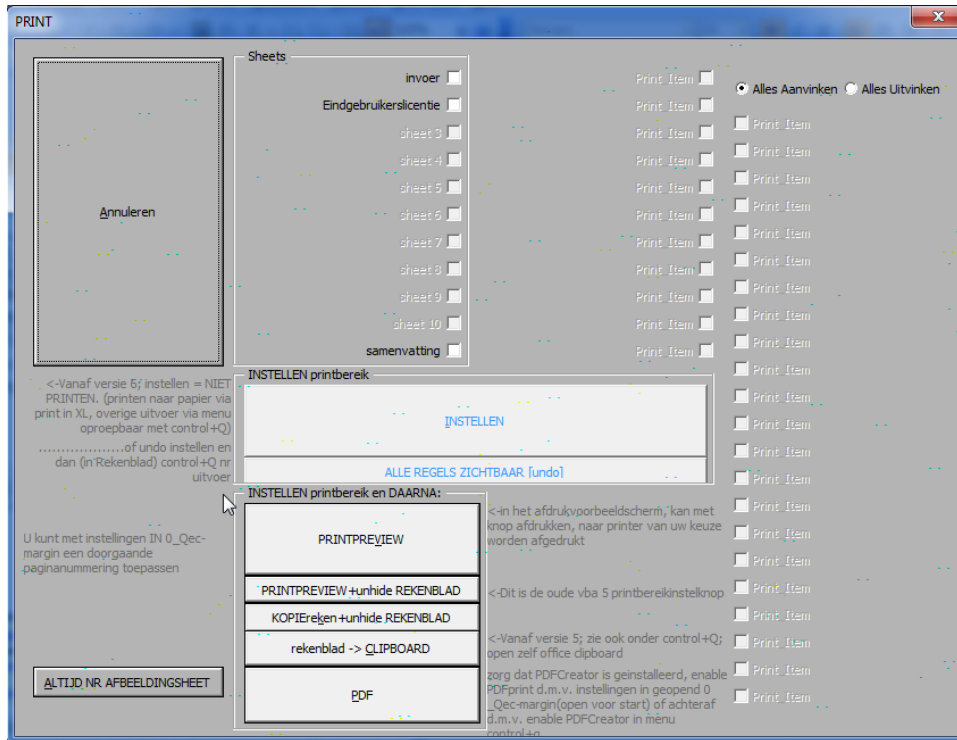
PRINT

Annuleren

Sheets

invoer

Eindgebruikerslicentie

sheet 3

sheet 4

sheet 5

sheet 6

sheet 7

sheet 8

sheet 9

sheet 10

samenvatting

Print Item
Print Item
Print Item
Print Item
Print Item
Print Item
Print Item
Print Item
Print Item
Print Item
Print Item

Alles Aanvinken
Alles Uitvinken

Print Item
Print Item
Print Item
Print Item
Print Item
Print Item
Print Item
Print Item
Print Item
Print Item
Print Item
Print Item
Print Item
Print Item
Print Item
Print Item
Print Item
Print Item
Print Item
Print Item
Print Item
Print Item

<-Vanaf versie 5; instellen = NIET PRINTEN. (printen naar papier via print in XL, overige uitvoer via menu oproepbaar met control+Q)

..................of undo instellen en dan (in Rekenblad) control+Q nr uitvoer

INSTELLEN printbereik

INSTELLEN

ALLE REGELS ZICHTBAAR [undo]

INSTELLEN printbereik en DAARNA:

U kunt met instellingen IN 0_Qec-margin een doorgaande paginanummering toepassen

PRINTPREVIEW

<-in het afdrukvoorbeeldscherm, kan met knop afdrukken, naar printer van uw keuze worden afgedrukt

PRINTPREVIEW+unhide REKENBLAD

<-Dit is de oude vba 5 printbereikinstelknop

KOPIEreken+unhide REKENBLAD

rekenblad -> CLIPBOARD

<-Vanaf versie 5; zie ook onder control+Q; open zelf office clipboard

ALTIJD NR AFBEELDINGSHEET

PDF

zorg dat PDFCreator is geinstalleerd, enable PDFprint d.m.v. instellingen in geopend 0_Qec-margin(open voor start) of achteraf d.m.v. enable PDFCreator in menu control+q